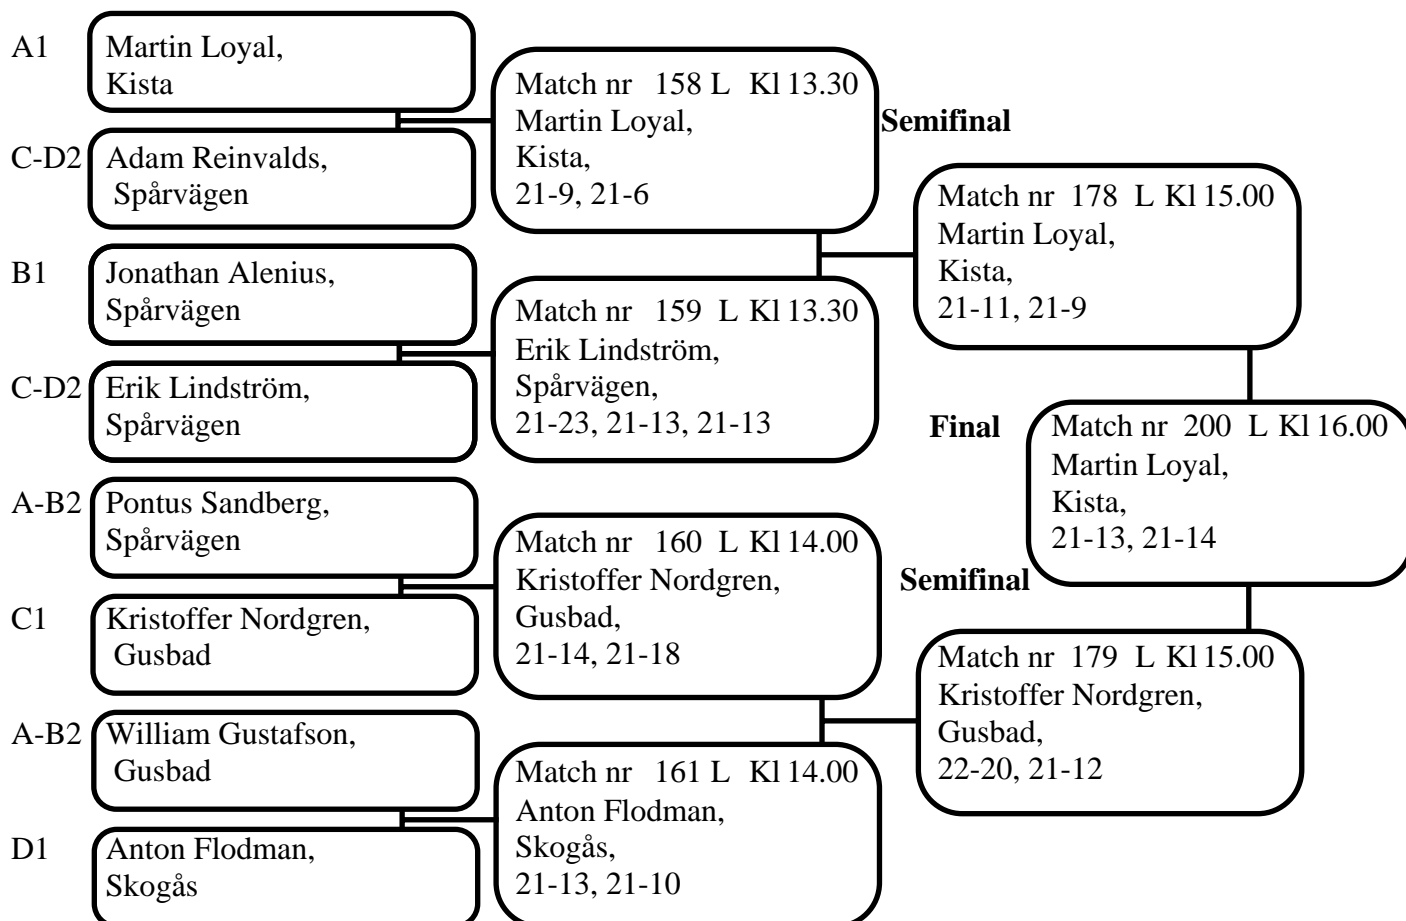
A1 Martin Loyal, Kista

C-D2 Adam Reinvalds, Spårvägen

B1 Jonathan Alenius, Spårvägen

C-D2 Erik Lindström, Spårvägen

A-B2 Pontus Sandberg, Spårvägen

C1 Kristoffer Nordgren, Gusbad

A-B2 William Gustafson, Gusbad

D1 Anton Flodman, Skogås

Match nr 158 L Kl 13.30
Martin Loyal,
Kista,
21-9, 21-6

Match nr 159 L Kl 13.30
Erik Lindström,
Spårvägen,
21-23, 21-13, 21-13

Match nr 160 L Kl 14.00
Kristoffer Nordgren,
Gusbad,
21-14, 21-18

Match nr 161 L Kl 14.00
Anton Flodman,
Skogås,
21-13, 21-10

Semifinal

Match nr 178 L Kl 15.00
Martin Loyal,
Kista,
21-11, 21-9

Final

Match nr 200 L Kl 16.00
Martin Loyal,
Kista,
21-13, 21-14

Semifinal

Match nr 179 L Kl 15.00
Kristoffer Nordgren,
Gusbad,
22-20, 21-12